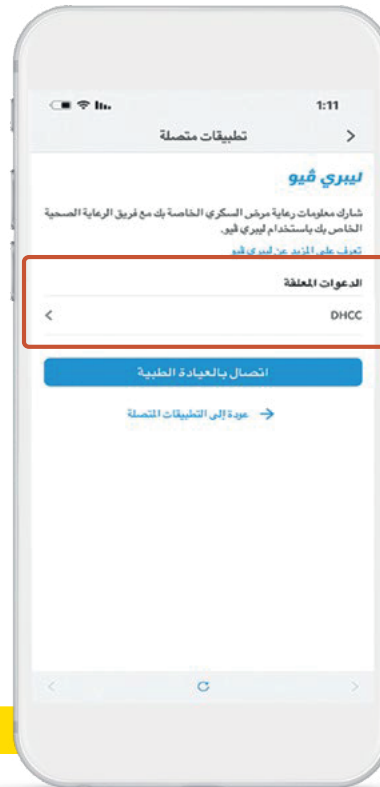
1:11

تطبيقات متصلة

ليبري ڤيو

شارك معلومات رعاية مرض السكري الخاصة بك مع فريق الرعاية الصحية الخاص بك باستخدام ليبري ڤيو.

تعرف على المزيد عن ليبري ڤيو

الدعوات المعلقة

DHCC

اتصال بالعيادة الطبية

عودة إلى التطبيقات المتصلة